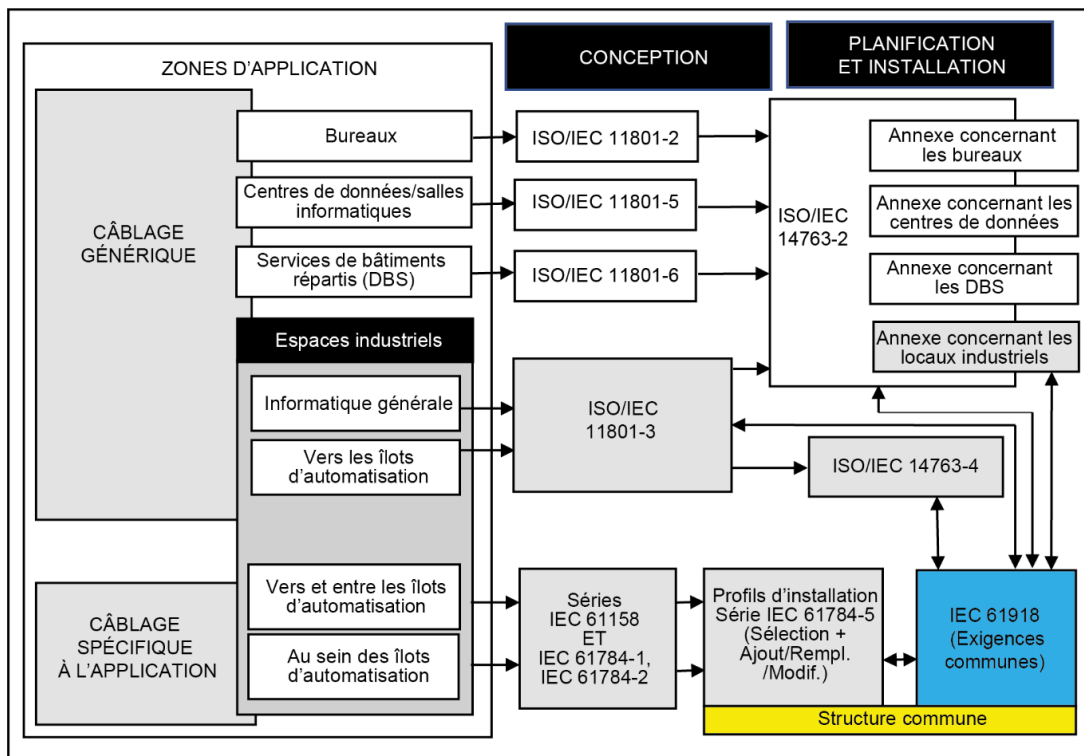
ZONES D'APPLICATION

CONCEPTION

PLANIFICATION ET INSTALLATION

CÂBLAGE GÉNÉRIQUE

Bureaux

ISO/IEC 11801-2

Centres de données/salles informatiques

ISO/IEC 11801-5

Services de bâtiments répartis (DBS)

ISO/IEC 11801-6

ISO/IEC 14763-2

Annexe concernant les bureaux

Annexe concernant les centres de données

Annexe concernant les DBS

Annexe concernant les locaux industriels

Espaces industriels

Informatique générale

Vers les îlots d'automatisation

ISO/IEC 11801-3

ISO/IEC 14763-4

CÂBLAGE SPÉCIFIQUE À L'APPLICATION

Vers et entre les îlots d'automatisation

Au sein des îlots d'automatisation

Séries IEC 61158 ET IEC 61784-1, IEC 61784-2

Profils d'installation Série IEC 61784-5 (Sélection + Ajout/Rempl. /Modif.)

IEC 61918 (Exigences communes)

Structure commune